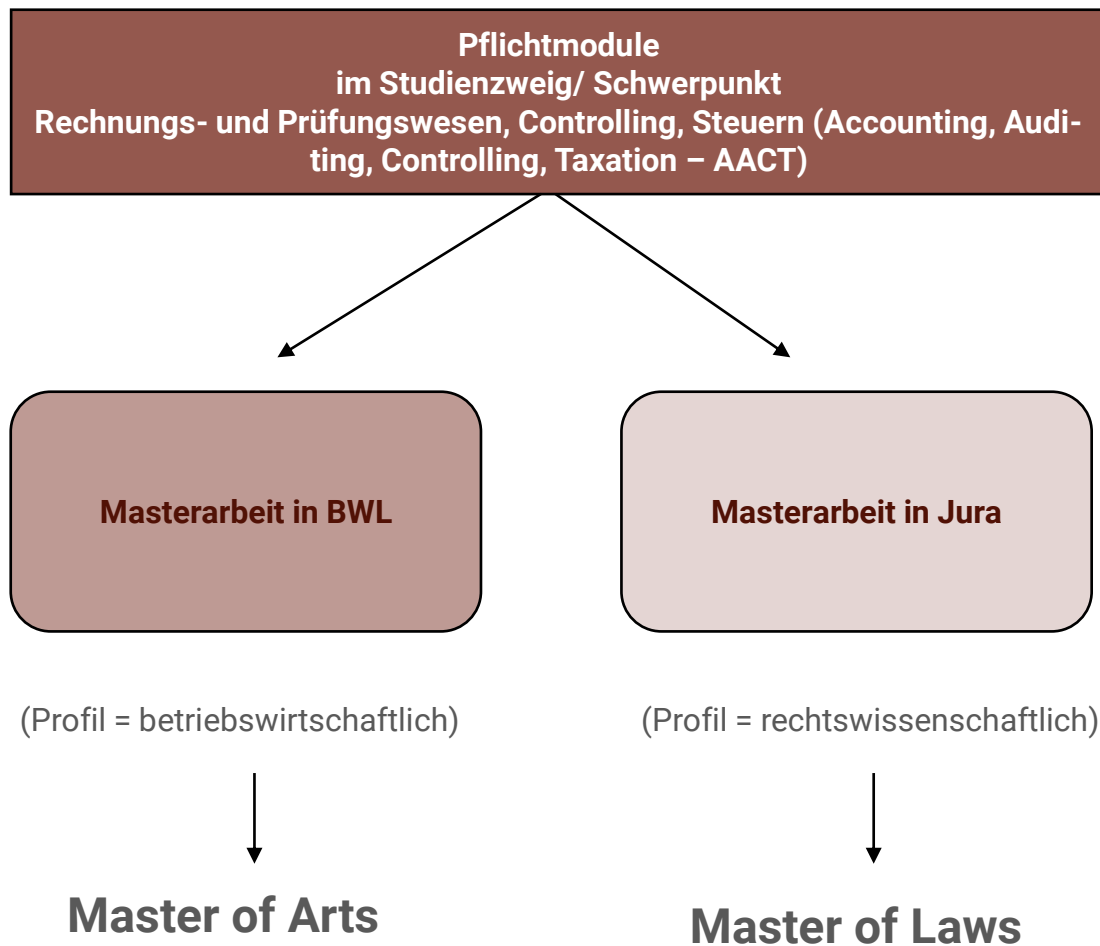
Pflichtmodule
im Studienzweig/ Schwerpunkt
Rechnungs- und Prüfungswesen, Controlling, Steuern (Accounting, Auditing, Controlling, Taxation – AACT)

Masterarbeit in BWL

Masterarbeit in Jura

(Profil = betriebswirtschaftlich)

(Profil = rechtswissenschaftlich)

Master of Arts

Master of Laws